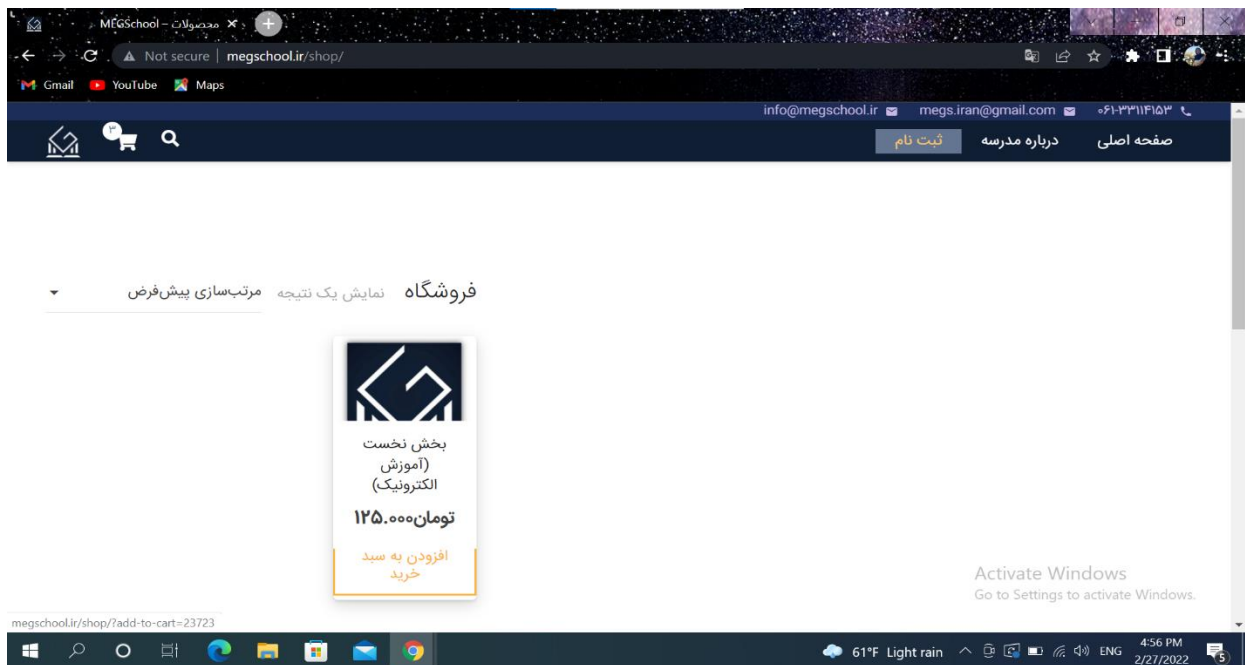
MEGSchool – محصولات ×

Not secure | megschool.ir/shop/

Gmail YouTube Maps

info@megschool.ir megs.iran@gmail.com ۰۶۱-۳۳۱۱۴۱۵۳

۳

صفحه اصلی درباره مدرسه ثبت نام

فروشگاه نمایش یک نتیجه مرتب‌سازی پیش‌فرض

بخش نخست (آموزش الکترونیک)

۱۲۵،۰۰۰تومان

افزودن به سبد خرید

Activate Windows
Go to Settings to activate Windows.

megschool.ir/shop/?add-to-cart=23723

61°F Light rain ENG 4:56 PM 2/27/2022 5